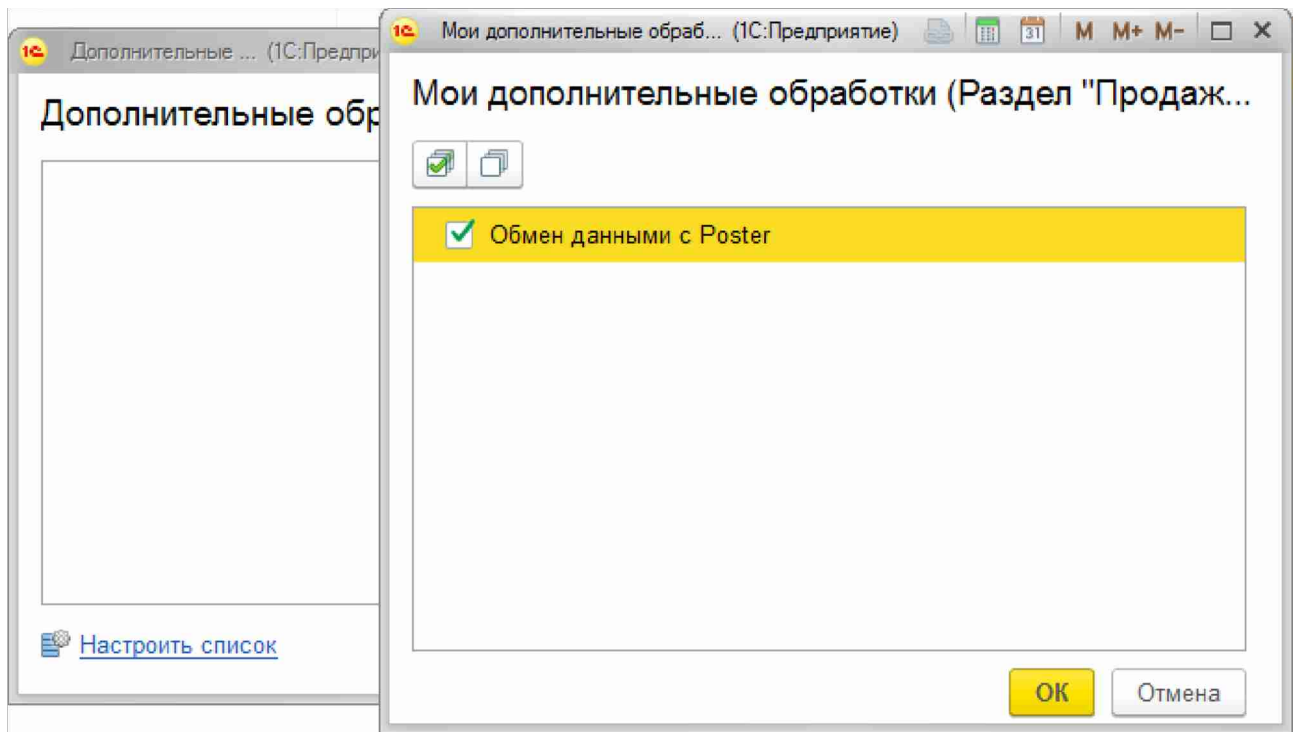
Дополнительные ... (1С:Предпри

Дополнительные обр

Настроить список

Мои дополнительные обраб... (1С:Предприятие) 31 M M+ M-

Мои дополнительные обработки (Раздел "Продаж...

Обмен данными с Poster

OK Отмена